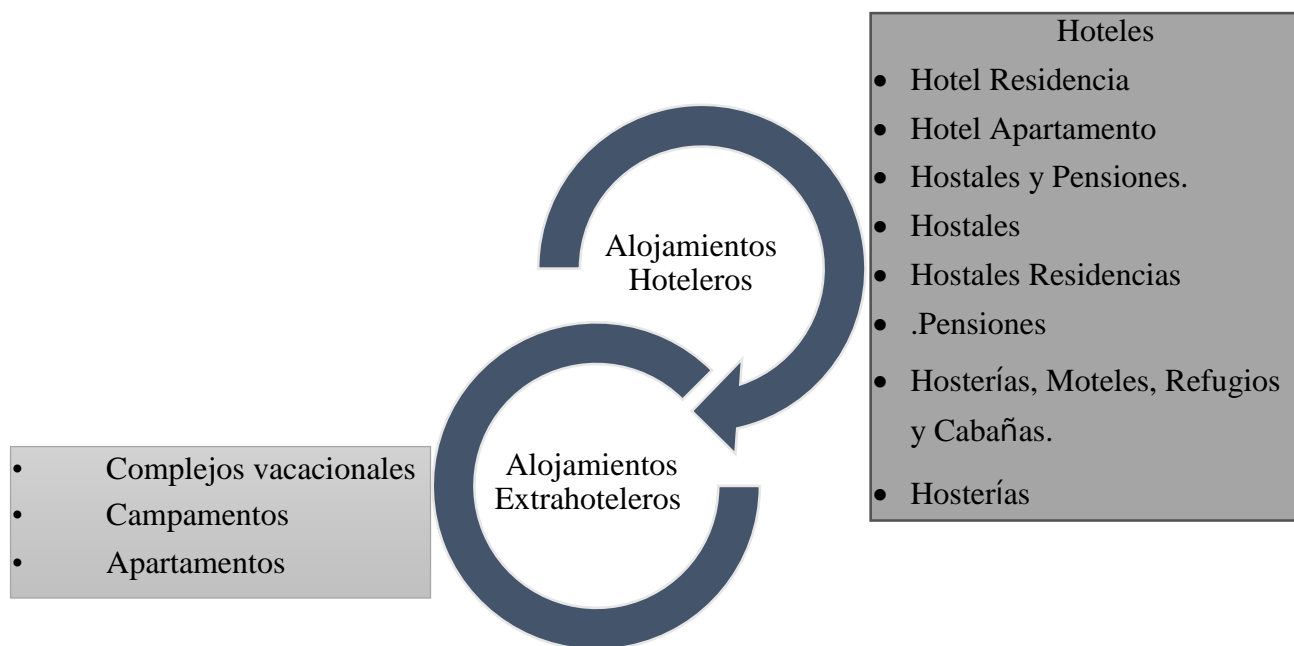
Hoteles
- Hotel Residencia
- Hotel Apartamento
- Hostales y Pensiones.
- Hostales
- Hostales Residencias
- .Pensiones
- Hosterías, Moteles, Refugios y Cabañas.
- Hosterías

Alojamientos Hoteleros

Alojamientos Extrahoteleros

- Complejos vacacionales
- Campamentos
- Apartamentos